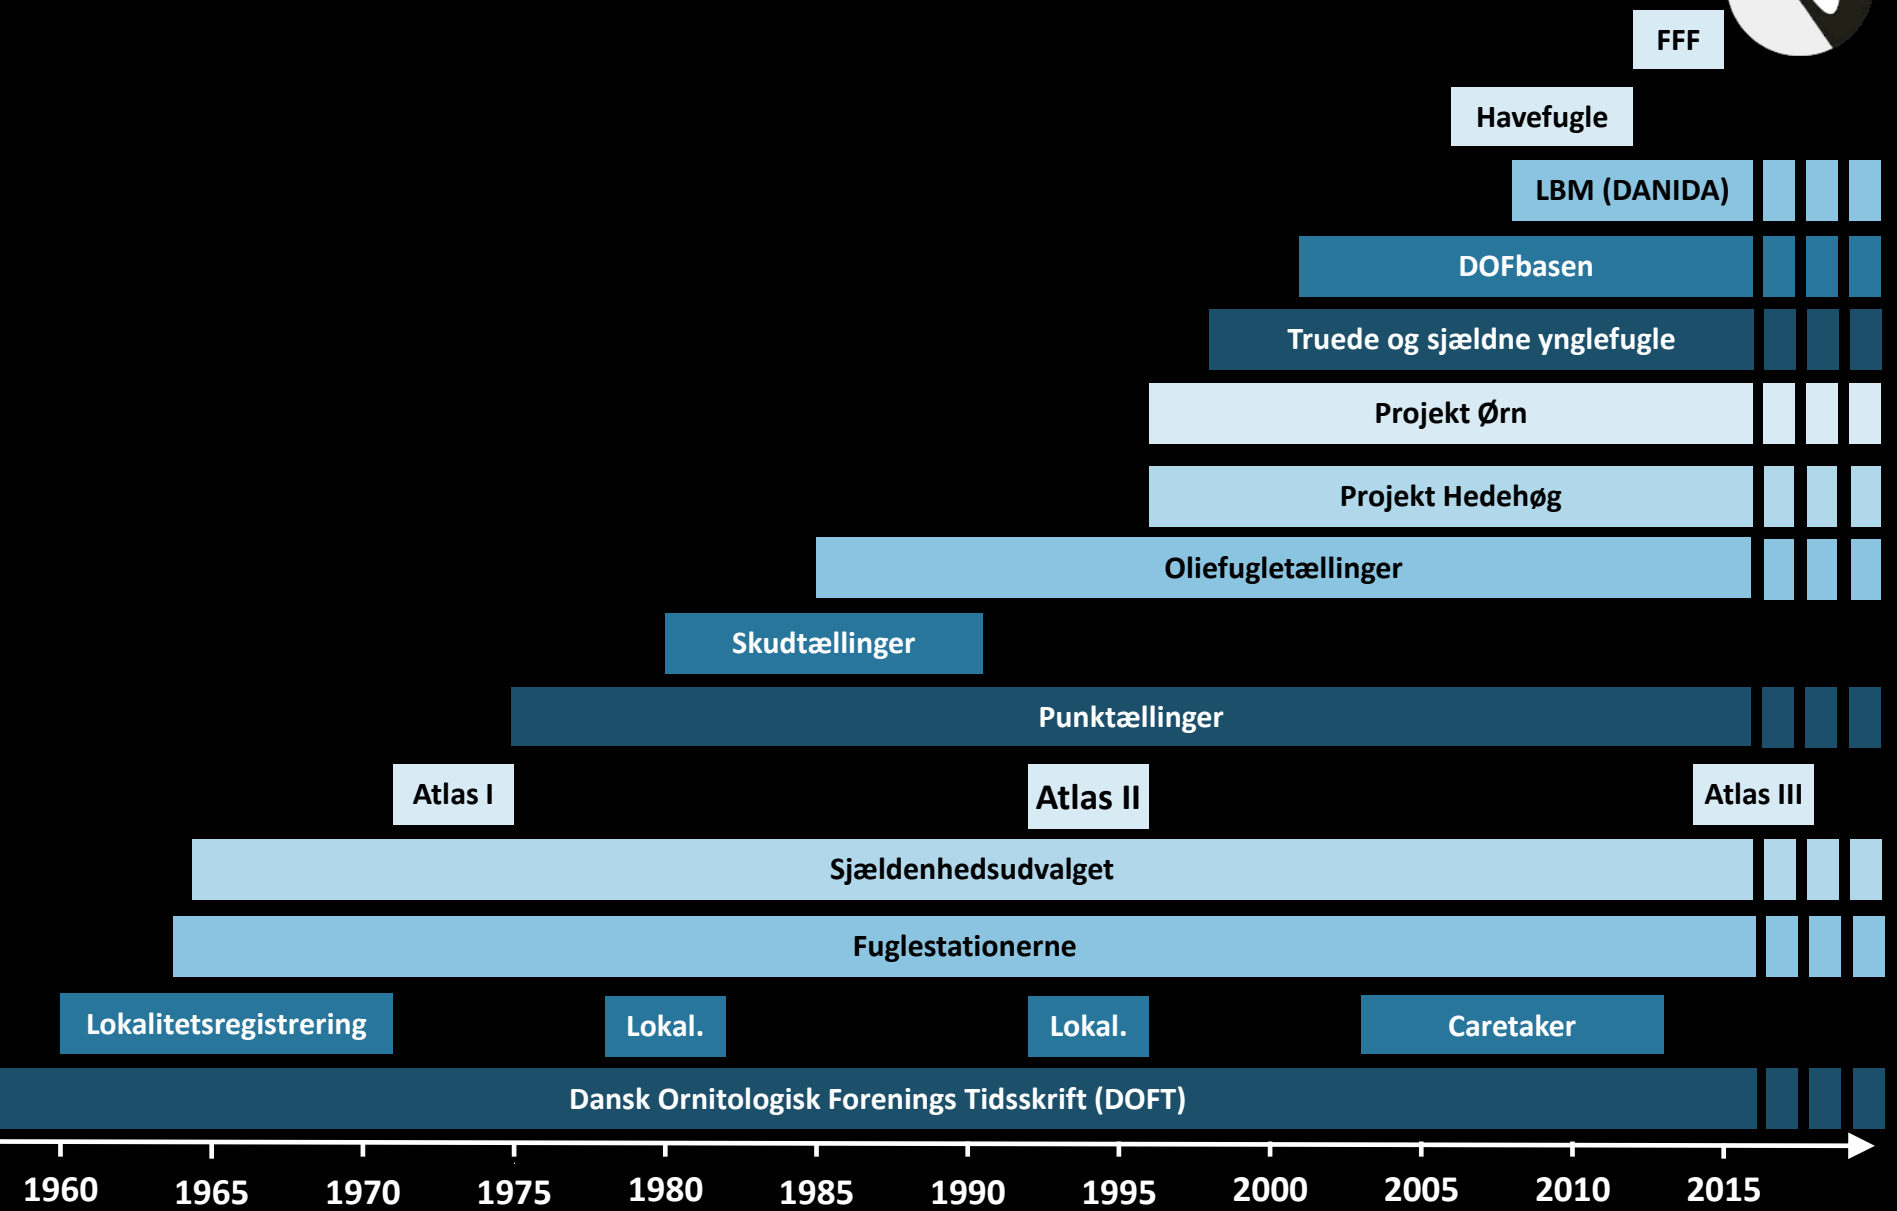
FFF

Havefugle

LBM (DANIDA)

DOFbasen

Truede og sjældne ynglefugle

Projekt Ørn

Projekt Hedehøg

Oliefugletællinger

Skudtællinger

Punktællinger

Atlas I

Atlas II

Atlas III

Sjældenhedsudvalget

Fuglestationerne

Lokalitetsregistrering

Lokal.

Lokal.

Caretaker

Dansk Ornitologisk Forenings Tidsskrift (DOFT)

1960 1965 1970 1975 1980 1985 1990 1995 2000 2005 2010 2015